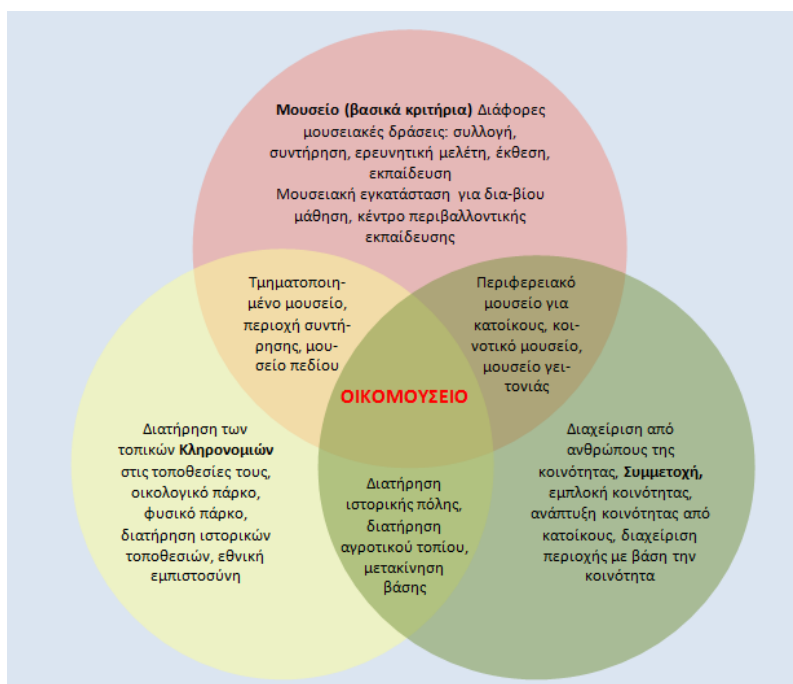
Μουσείο (βασικά κριτήρια) Διάφορες μουσειακές δράσεις: συλλογή, συντήρηση, ερευνητική μελέτη, έκθεση, εκπαίδευση
Μουσειακή εγκατάσταση για δια-βίου μάθηση, κέντρο περιβαλλοντικής εκπαίδευσης

Τμηματοποιημένο μουσείο, περιοχή συντήρησης, μουσείο πεδίου

Περιφερειακό μουσείο για κατοίκους, κοινοτικό μουσείο, μουσείο γειτονιάς

ΟΙΚΟΜΟΥΣΕΙΟ

Διατήρηση των τοπικών Κληρονομιών στις τοποθεσίες τους, οικολογικό πάρκο, φυσικό πάρκο, διατήρηση ιστορικών τοποθεσιών, εθνική εμπιστοσύνη

Διατήρηση ιστορικής πόλης, διατήρηση αγροτικού τοπίου, μετακίνηση βάσης

Διαχείριση από ανθρώπους της κοινότητας, Συμμετοχή, εμπλοκή κοινότητας, ανάπτυξη κοινότητας από κατοίκους, διαχείριση περιοχής με βάση την κοινότητα